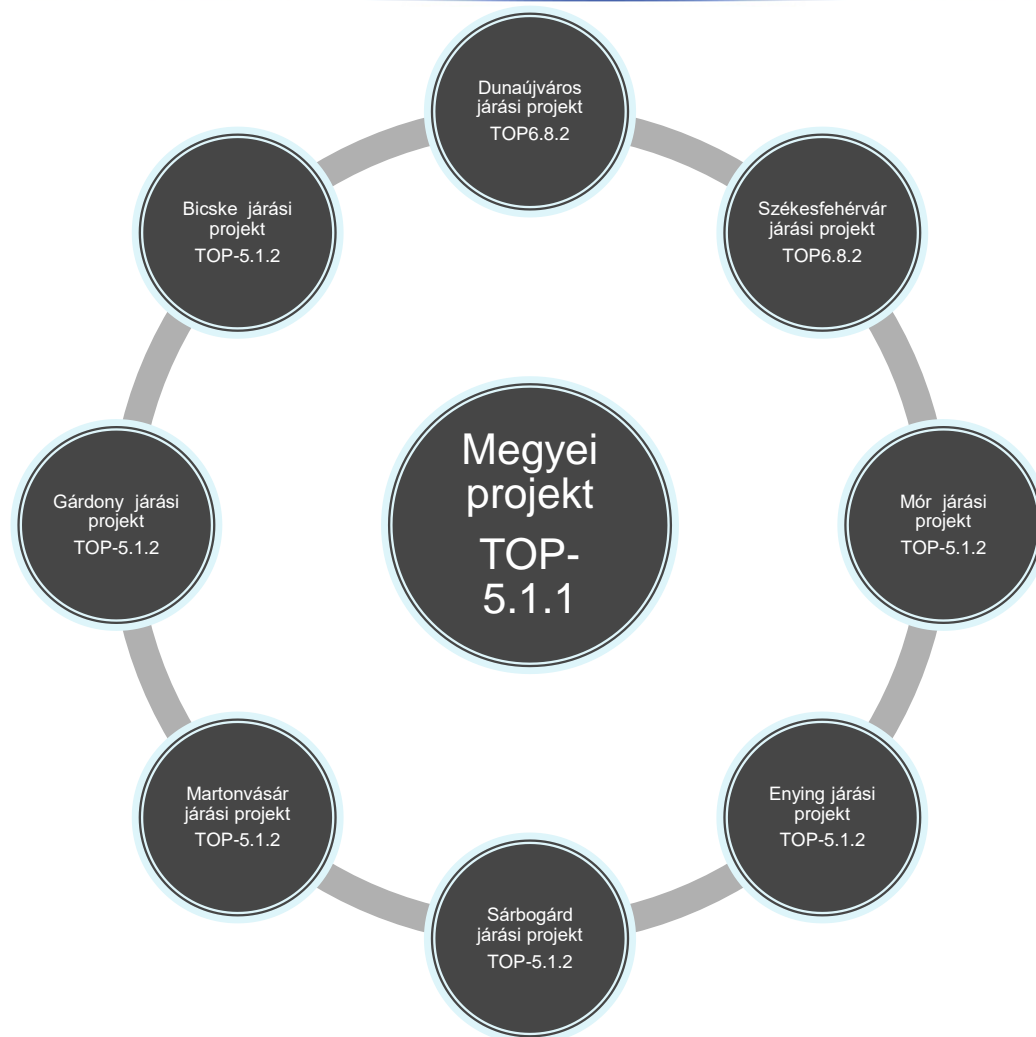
Megyei projekt
TOP-5.1.1

Dunaújváros járási projekt
TOP6.8.2

Székesfehérvár járási projekt
TOP6.8.2

Mór járási projekt
TOP-5.1.2

Enying járási projekt
TOP-5.1.2

Sárbogárd járási projekt
TOP-5.1.2

Martonvásár járási projekt
TOP-5.1.2

Gárdony járási projekt
TOP-5.1.2

Bicske járási projekt
TOP-5.1.2